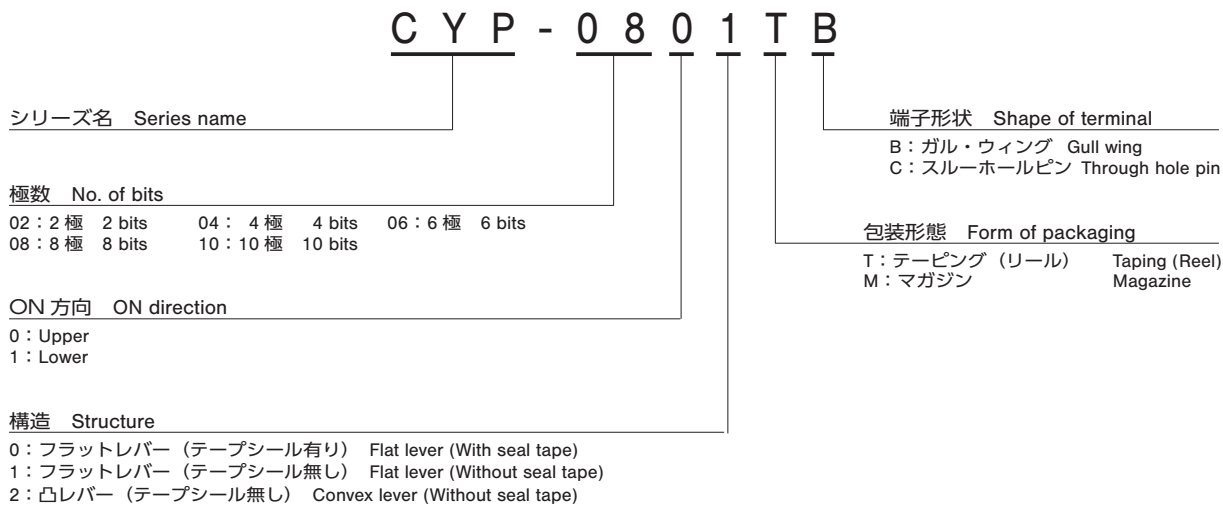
CYP-0801TB

シリーズ名　Series name

極数　No. of bits

02：2 極　2 bits　04：4 極　4 bits　06：6 極　6 bits
08：8 極　8 bits　10：10 極　10 bits

ON 方向　ON direction

0：Upper
1：Lower

構造　Structure

0：フラットレバー（テープシール有り）　Flat lever (With seal tape)
1：フラットレバー（テープシール無し）　Flat lever (Without seal tape)
2：凸レバー（テープシール無し）　Convex lever (Without seal tape)

端子形状　Shape of terminal

B：ガル・ウィング　Gull wing
C：スルーホールピン　Through hole pin

包装形態　Form of packaging

T：テーピング（リール）　Taping (Reel)
M：マガジン　Magazine